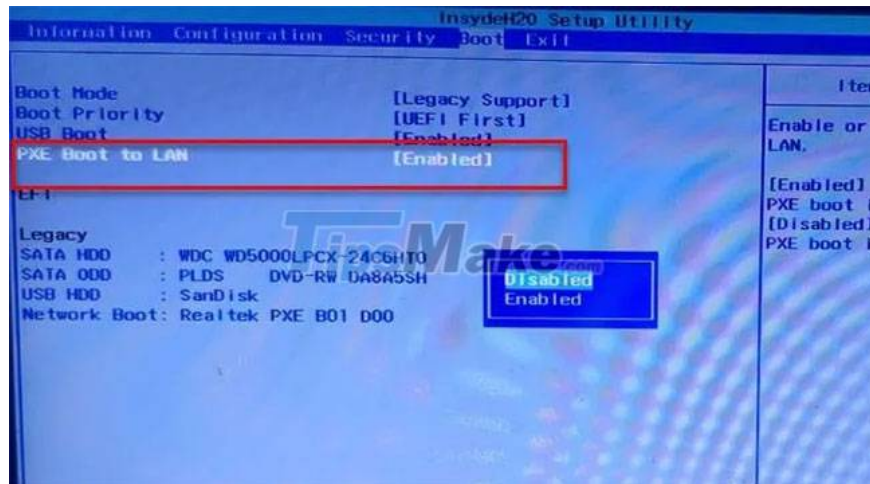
InsydeH20 Setup Utility

Information Configuration Security Boot Exit

Boot Mode [Legacy Support]
Boot Priority [UEFI First]
USB Boot [Enabled]
PXE Boot to LAN [Enabled]

EFI

Legacy
SATA HDD : WDC WD5000LPCX-24C6HT0
SATA ODD : PLDS DVD-RW DA8A5SH
USB HDD : SanDisk
Network Boot: Realtek PXE B01 D00

Disabled
Enabled

Ite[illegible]

Enable or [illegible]
LAN.

[Enabled] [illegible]
PXE boot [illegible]
[Disabled] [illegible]
PXE boot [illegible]

TipsMake.com